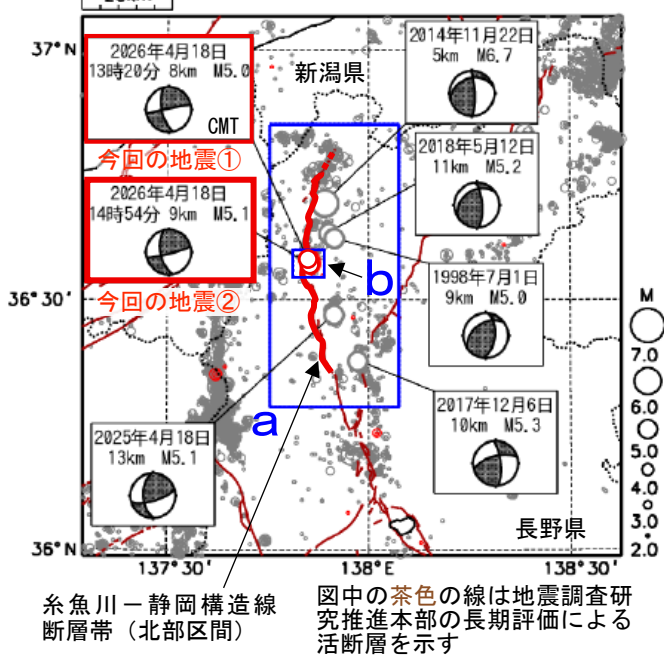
20km

37°N

2026年4月18日
13時20分 8km M5.0

CMT

今回の地震①

2026年4月18日
14時54分 9km M5.1

今回の地震②

36°30′

新潟県

2014年11月22日
5km M6.7

2018年5月12日
11km M5.2

b

1998年7月1日
9km M5.0

a

2017年12月6日
10km M5.3

2025年4月18日
13km M5.1

長野県

M
7.0
6.0
5.0
4.0
3.0
2.0

36°N

137°30′

138°E

138°30′

糸魚川－静岡構造線断層帯（北部区間）

図中の茶色の線は地震調査研究推進本部の長期評価による活断層を示す